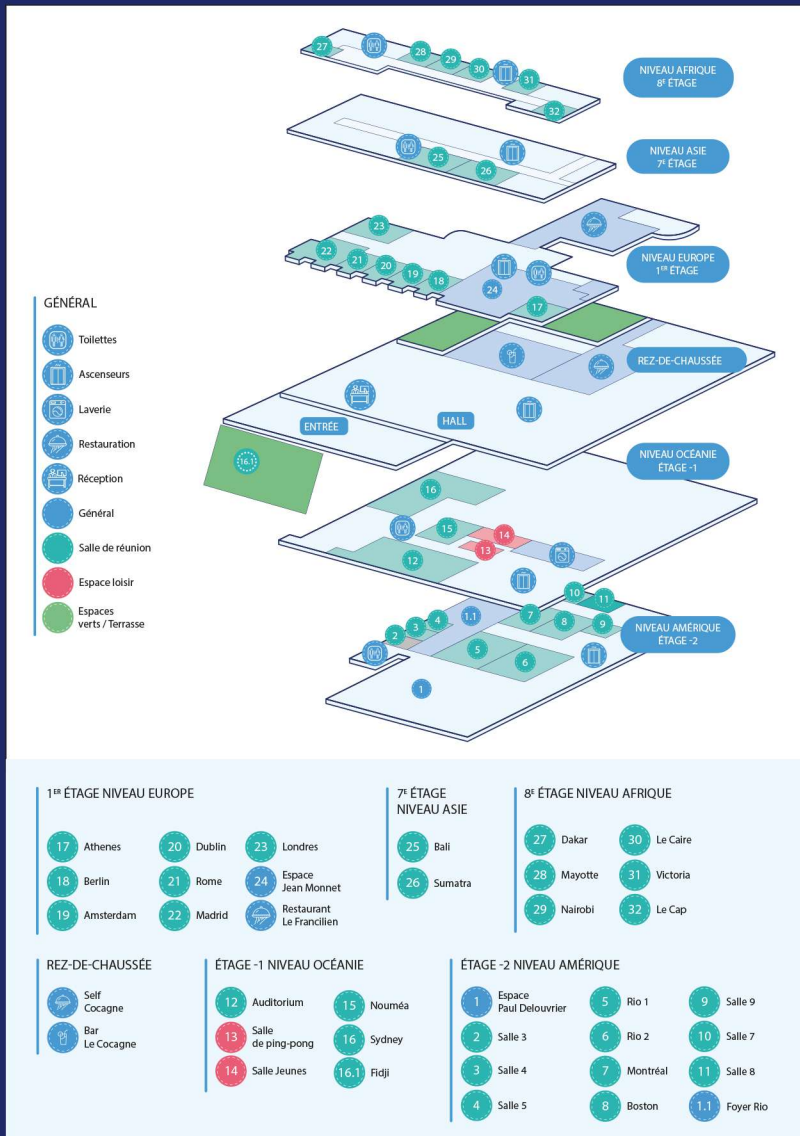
27 28 29 30 31 32

NIVEAU AFRIQUE 8E ÉTAGE

25 26

NIVEAU ASIE 7E ÉTAGE

23 22 21 20 19 18 24 17

NIVEAU EUROPE 1ER ÉTAGE

REZ-DE-CHAUSSÉE

ENTRÉE

HALL

16.1

NIVEAU OCÉANIE ÉTAGE -1

16 15 14 13 12

10 11 1.1 7 8 9 2 3 4 5 6 1

NIVEAU AMÉRIQUE ÉTAGE -2

GÉNÉRAL

Toilettes

Ascenseurs

Laverie

Restauration

Réception

Général

Salle de réunion

Espace loisir

Espaces verts / Terrasse

1ER ÉTAGE NIVEAU EUROPE

| | | |
|---|---|---|
| 17 Athenes | 20 Dublin | 23 Londres |
| 18 Berlin | 21 Rome | 24 Espace Jean Monnet |
| 19 Amsterdam | 22 Madrid | Restaurant Le Francilien |

7E ÉTAGE NIVEAU ASIE

25 Bali

26 Sumatra

8E ÉTAGE NIVEAU AFRIQUE

| | |
|---|---|
| 27 Dakar | 30 Le Caire |
| 28 Mayotte | 31 Victoria |
| 29 Nairobi | 32 Le Cap |

REZ-DE-CHAUSSÉE

Self Cocagne

Bar Le Cocagne

ÉTAGE -1 NIVEAU OCÉANIE

| | |
|---|---|
| 12 Auditorium | 15 Nouméa |
| 13 Salle de ping-pong | 16 Sydney |
| 14 Salle Jeunes | 16.1 Fidji |

ÉTAGE -2 NIVEAU AMÉRIQUE

| | | |
|---|---|---|
| 1 Espace Paul Delouvrier | 5 Rio 1 | 9 Salle 9 |
| 2 Salle 3 | 6 Rio 2 | 10 Salle 7 |
| 3 Salle 4 | 7 Montréal | 11 Salle 8 |
| 4 Salle 5 | 8 Boston | 1.1 Foyer Rio |